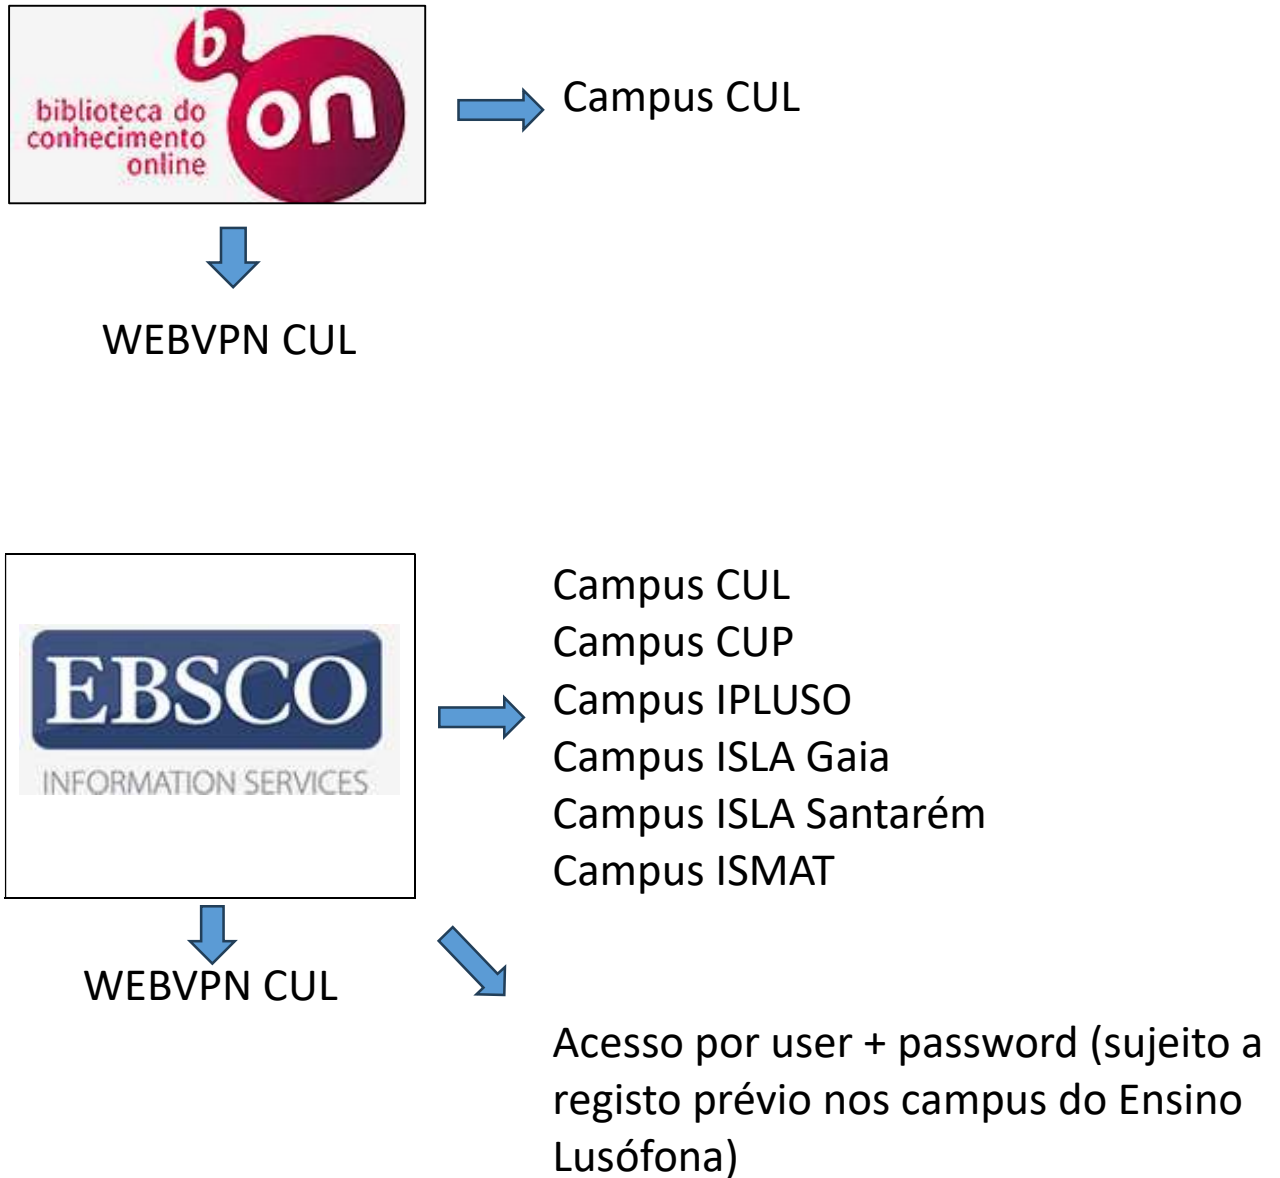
b-on
biblioteca do conhecimento online

Campus CUL

WEBVPN CUL

EBSCO
INFORMATION SERVICES

Campus CUL
Campus CUP
Campus IPLUSO
Campus ISLA Gaia
Campus ISLA Santarém
Campus ISMAT

WEBVPN CUL

Acesso por user + password (sujeito a registo prévio nos campus do Ensino Lusófona)